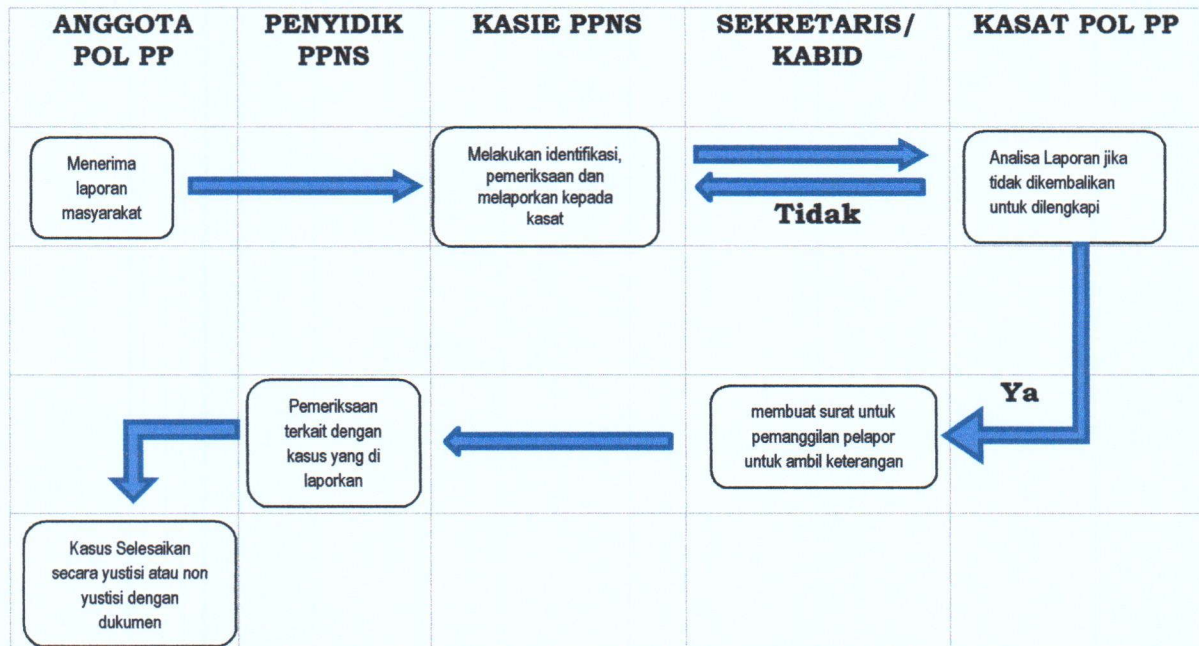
ANGGOTA POL PP

PENYIDIK PPNS

KASIE PPNS

SEKRETARIS/ KABID

KASAT POL PP

Menerima laporan masyarakat

Melakukan identifikasi, pemeriksaan dan melaporkan kepada kasat

Tidak

Analisa Laporan jika tidak dikembalikan untuk dilengkapi

Ya

membuat surat untuk pemanggilan pelapor untuk ambil keterangan

Pemeriksaan terkait dengan kasus yang di laporkan

Kasus Selesaikan secara yustisi atau non yustisi dengan dukumen